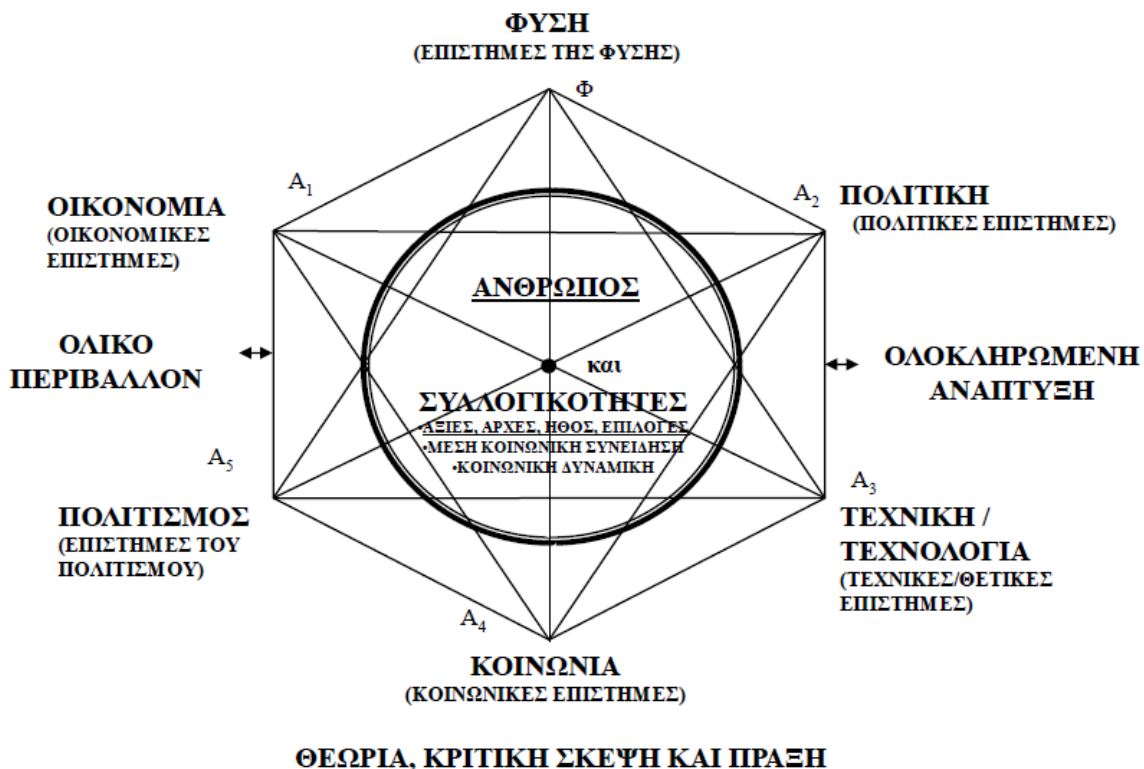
ΦΥΣΗ
(ΕΠΙΣΤΗΜΕΣ ΤΗΣ ΦΥΣΗΣ)

Φ

$A_1$

$A_2$

ΟΙΚΟΝΟΜΙΑ
(ΟΙΚΟΝΟΜΙΚΕΣ ΕΠΙΣΤΗΜΕΣ)

ΠΟΛΙΤΙΚΗ
(ΠΟΛΙΤΙΚΕΣ ΕΠΙΣΤΗΜΕΣ)

ΑΝΘΡΩΠΟΣ

ΟΛΙΚΟ ΠΕΡΙΒΑΛΛΟΝ

και

ΟΛΟΚΛΗΡΩΜΕΝΗ ΑΝΑΠΤΥΞΗ

ΣΥΛΛΟΓΙΚΟΤΗΤΕΣ
•ΑΞΙΕΣ, ΑΡΧΕΣ, ΗΘΟΣ, ΕΠΙΛΟΓΕΣ
•ΜΕΣΗ ΚΟΙΝΩΝΙΚΗ ΣΥΝΕΙΔΗΣΗ
•ΚΟΙΝΩΝΙΚΗ ΔΥΝΑΜΙΚΗ

$A_5$

$A_3$

ΠΟΛΙΤΙΣΜΟΣ
(ΕΠΙΣΤΗΜΕΣ ΤΟΥ ΠΟΛΙΤΙΣΜΟΥ)

ΤΕΧΝΙΚΗ / ΤΕΧΝΟΛΟΓΙΑ
(ΤΕΧΝΙΚΕΣ/ΘΕΤΙΚΕΣ ΕΠΙΣΤΗΜΕΣ)

$A_4$

ΚΟΙΝΩΝΙΑ
(ΚΟΙΝΩΝΙΚΕΣ ΕΠΙΣΤΗΜΕΣ)

ΘΕΩΡΙΑ, ΚΡΙΤΙΚΗ ΣΚΕΨΗ ΚΑΙ ΠΡΑΞΗ